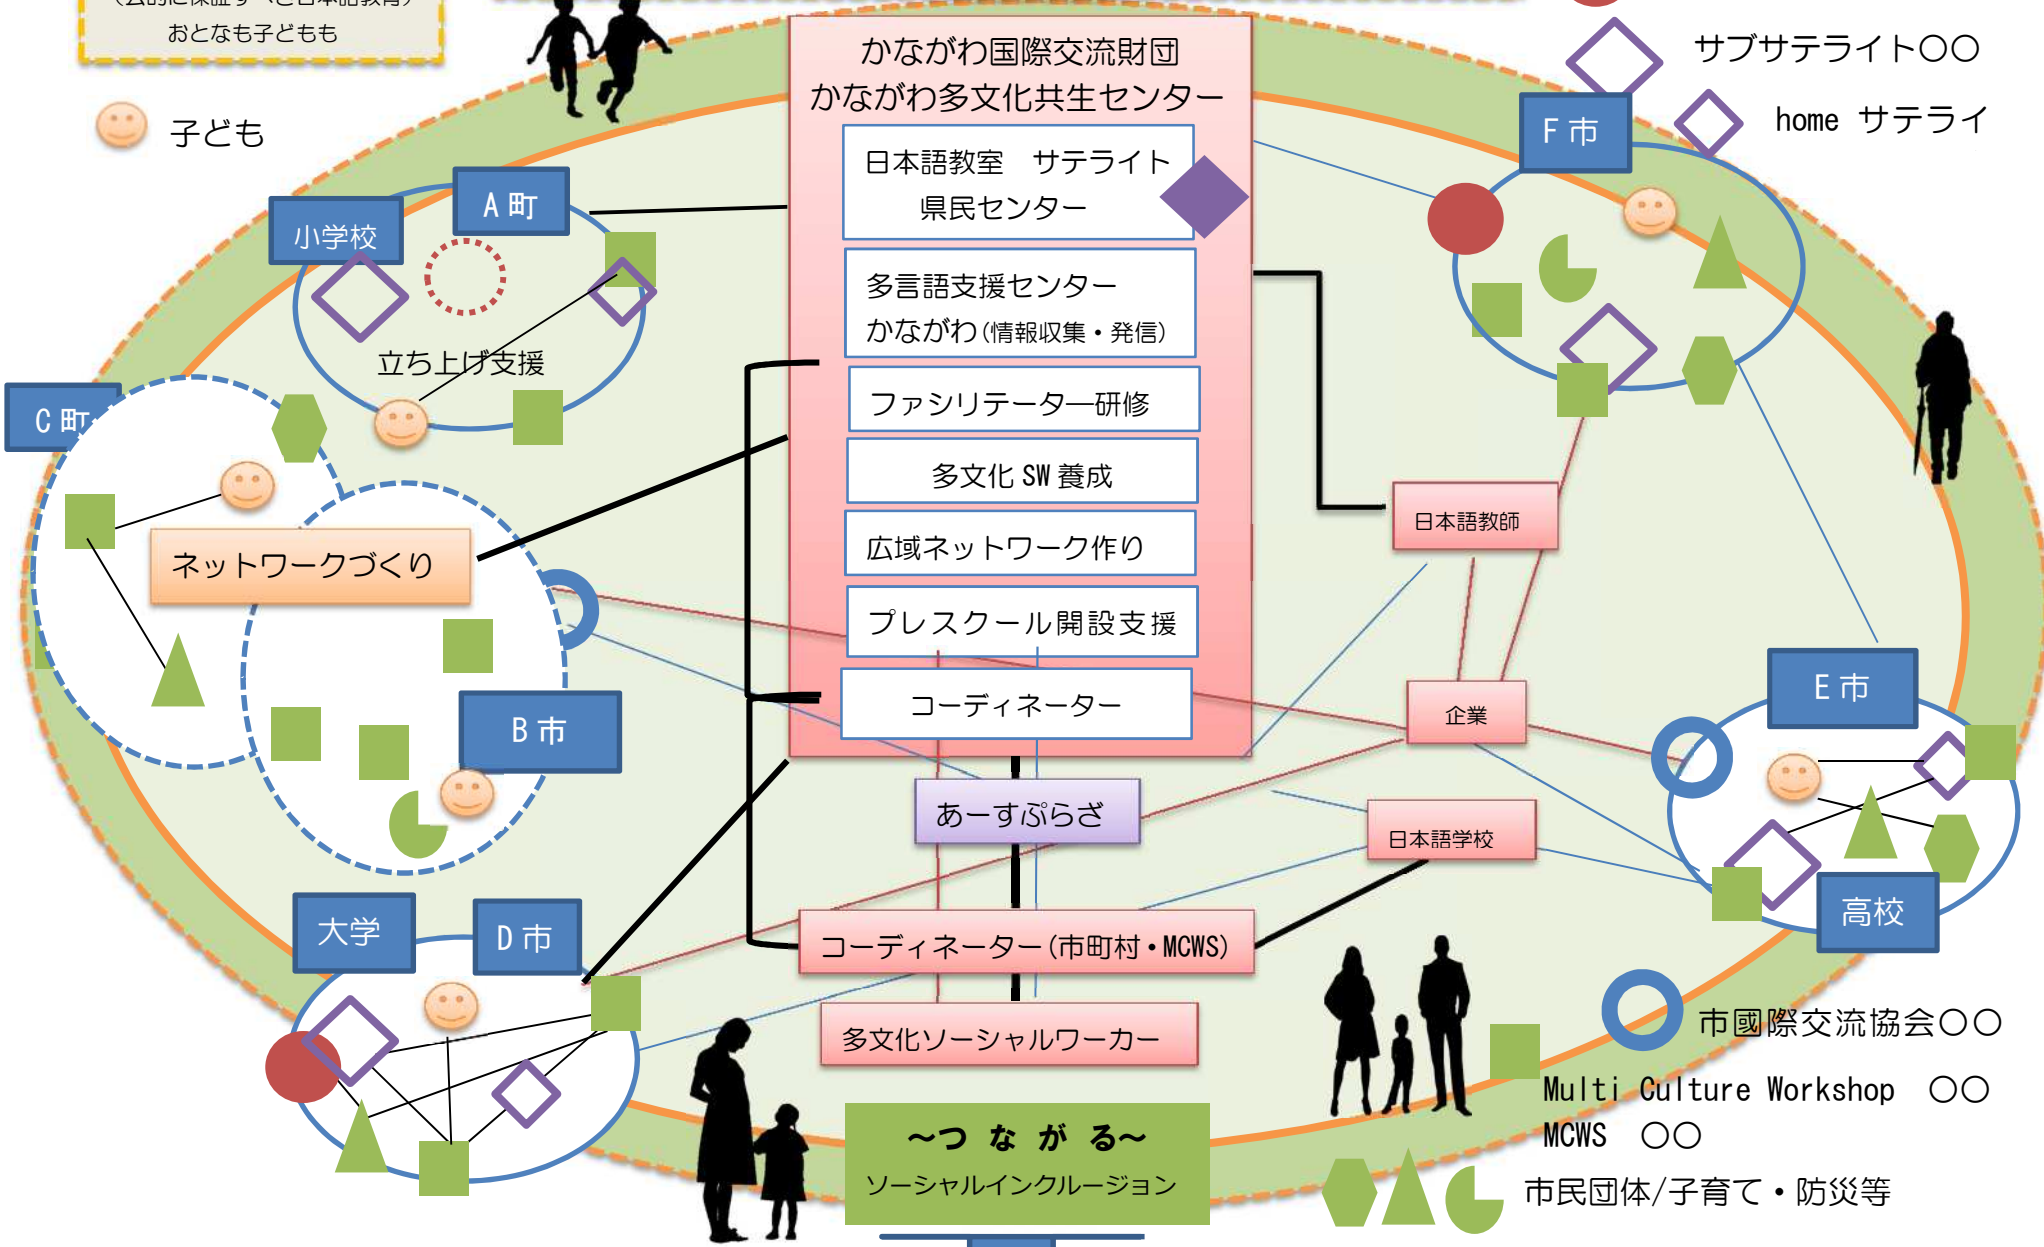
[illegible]
おとなも子どもも

子ども

かながわ国際交流財団
かながわ多文化共生センター

日本語教室　サテライト
県民センター

多言語支援センター
かながわ(情報収集・発信)

ファシリテーター研修

多文化 SW 養成

広域ネットワーク作り

プレスクール開設支援

コーディネーター

サブサテライト〇〇

home サテライ

F 市

A 町

小学校

立ち上げ支援

C 町

ネットワークづくり

B 市

日本語教師

企業

E 市

あーすぷらざ

日本語学校

高校

大学

D 市

コーディネーター(市町村・MCWS)

多文化ソーシャルワーカー

〜つ な が る〜
ソーシャルインクルージョン

市國際交流協会〇〇

Multi Culture Workshop 〇〇
MCWS 〇〇

市民団体/子育て・防災等